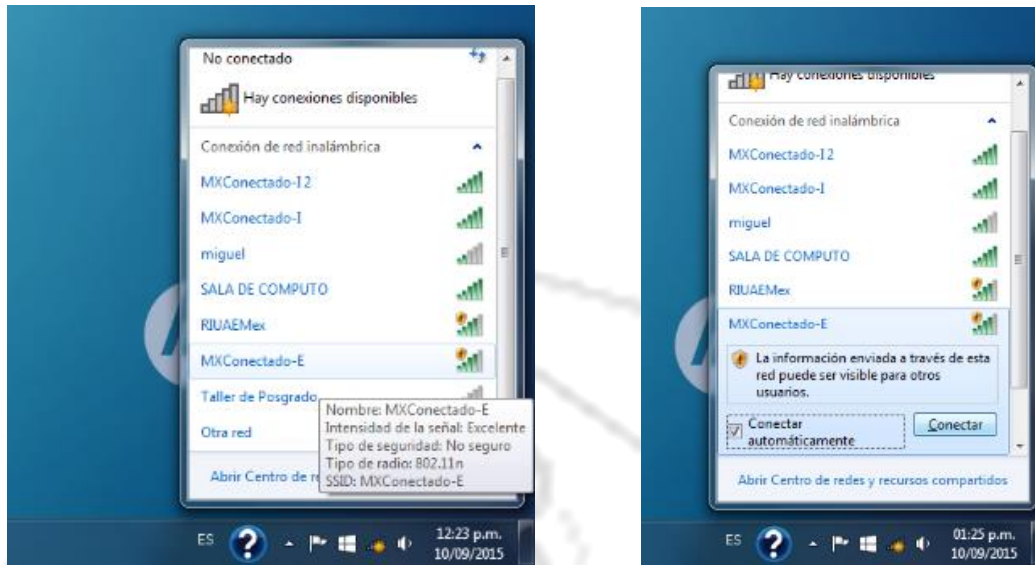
No conectado

Hay conexiones disponibles

Conexión de red inalámbrica

MXConectado-I2

MXConectado-I

miguel

SALA DE COMPUTO

RIUAEMex

MXConectado-E

Taller de Posgrado

Otra red

Nombre: MXConectado-E
Intensidad de la señal: Excelente
Tipo de seguridad: No seguro
Tipo de radio: 802.11n
SSID: MXConectado-E

Abrir Centro de re

ES

12:23 p.m.
10/09/2015

Hay conexiones disponibles

Conexión de red inalámbrica

MXConectado-I2

MXConectado-I

miguel

SALA DE COMPUTO

RIUAEMex

MXConectado-E

La información enviada a través de esta red puede ser visible para otros usuarios.

Conectar automáticamente

Conectar

Abrir Centro de redes y recursos compartidos

ES

01:25 p.m.
10/09/2015